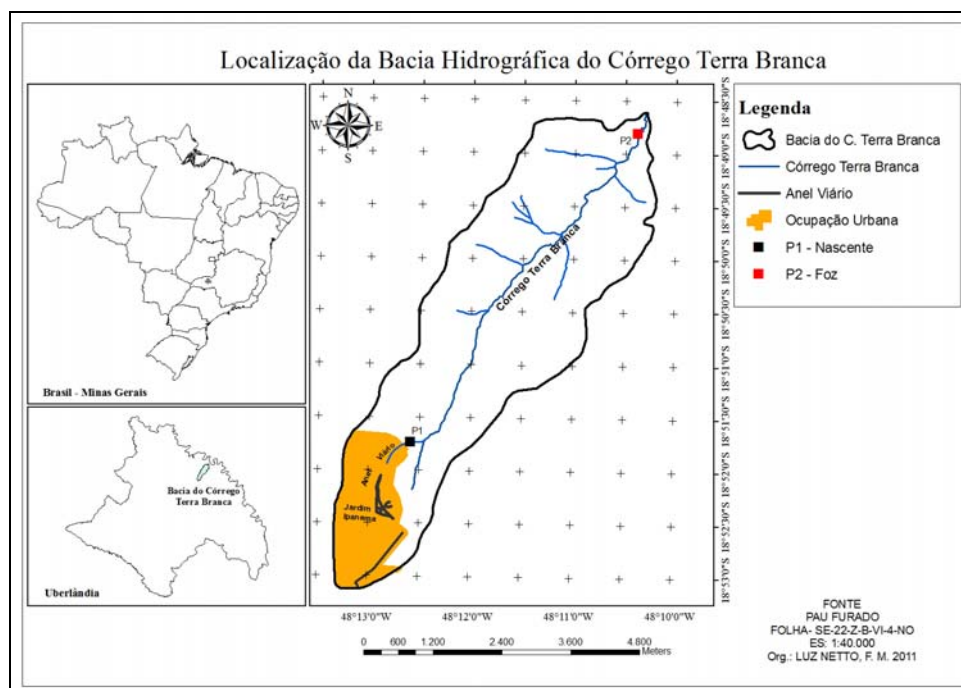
Localização da Bacia Hidrográfica do Córrego Terra Branca

Brasil - Minas Gerais

Bacia do Córrego Terra Branca

Uberlândia

N
W E
S

Córrego Terra Branca

P2

P1

Anel Viário

Jardim Ipanema

18°48'30"S
18°49'0"S
18°49'30"S
18°50'0"S
18°50'30"S
18°51'0"S
18°51'30"S
18°52'0"S
18°52'30"S
18°53'0"S

48°13'0"W 48°12'0"W 48°11'0"W 48°10'0"W

0 600 1.200 2.400 3.600 4.800 Meters

Legenda
Bacia do C. Terra Branca
Córrego Terra Branca
Anel Viário
Ocupação Urbana
P1 - Nascente
P2 - Foz

FONTE
PAU FURADO
FOLHA- SE-22-Z-B-VI-4-NO
ES: 1:40.000
Org.: LUZ NETTO, F. M. 2011